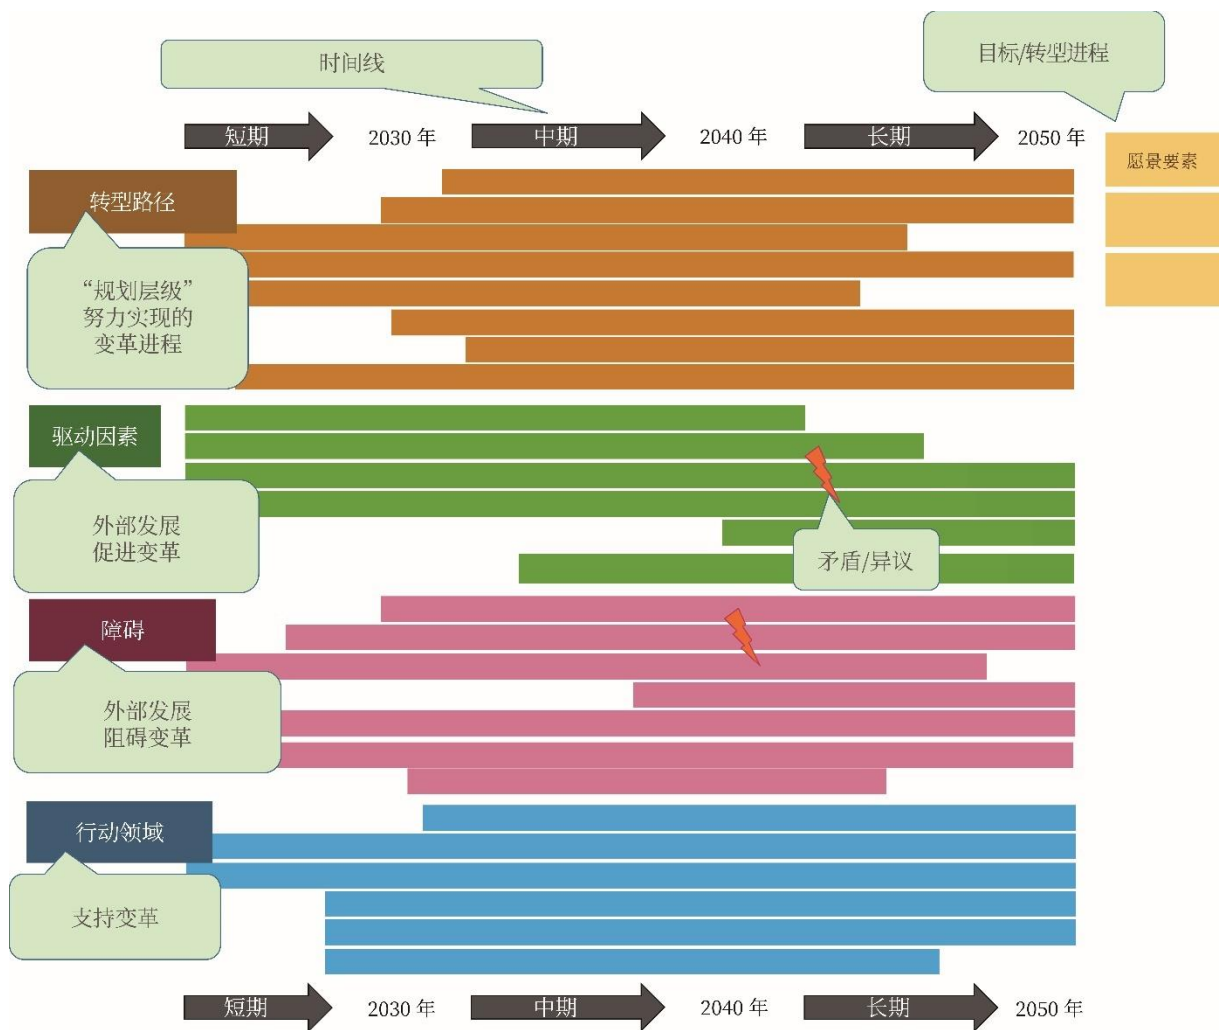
时间线

目标/转型进程

短期 2030 年 中期 2040 年 长期 2050 年

愿景要素

转型路径

“规划层级”努力实现的变革进程

驱动因素

外部发展促进变革

矛盾/异议

障碍

外部发展阻碍变革

行动领域

支持变革

短期 2030 年 中期 2040 年 长期 2050 年